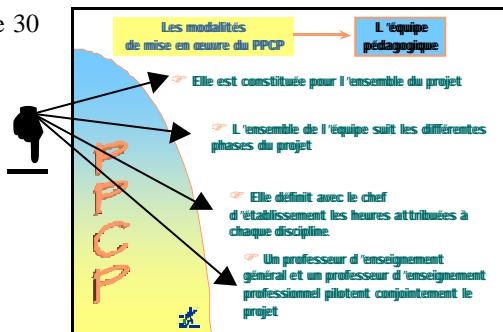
e 30

Les modalités de mise en œuvre du PPCP

L 'équipe pédagogique

Elle est constituée pour l 'ensemble du projet

L 'ensemble de l 'équipe suit les différentes phases du projet

Elle définit avec le chef d 'établissement les heures attribuées à chaque discipline

Un professeur d 'enseignement général et un professeur d 'enseignement professionnel pilotent conjointement le projet

PPCP